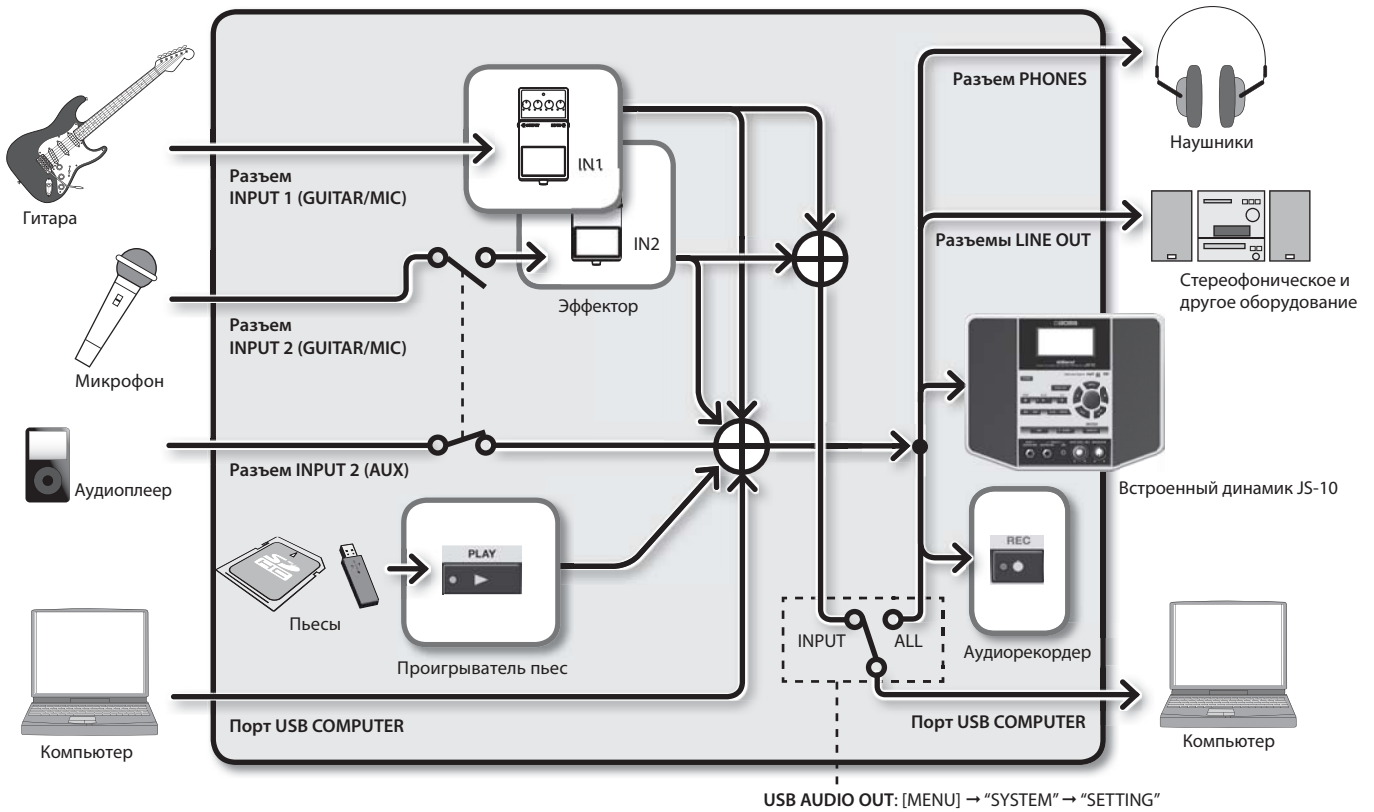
Разъем PHONES

Наушники

Гитара

Разъем INPUT 1 (GUITAR/MIC)

IN1

IN2

Разъемы LINE OUT

Стереофоническое и другое оборудование

Микрофон

Эффектор

Разъем INPUT 2 (GUITAR/MIC)

Аудиоплеер

Разъем INPUT 2 (AUX)

Встроенный динамик JS-10

PLAY

REC

Пьесы

Проигрыватель пьес

INPUT

ALL

Аудиорекордер

Компьютер

Порт USB COMPUTER

Порт USB COMPUTER

Компьютер

USB AUDIO OUT: [MENU] → "SYSTEM" → "SETTING"